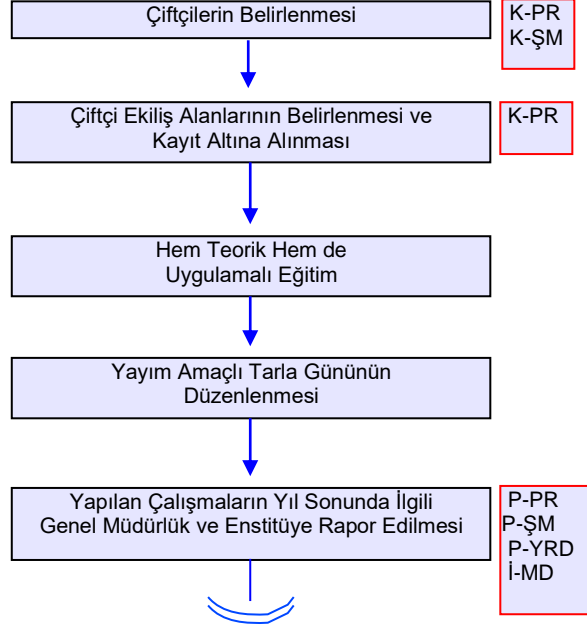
Çiftçilerin Belirlenmesi

K-PR
K-ŞM

Çiftçi Ekiliş Alanlarının Belirlenmesi ve Kayıt Altına Alınması

K-PR

Hem Teorik Hem de Uygulamalı Eğitim

Yayım Amaçlı Tarla Gününün Düzenlenmesi

Yapılan Çalışmaların Yıl Sonunda İlgili Genel Müdürlük ve Enstitüye Rapor Edilmesi

P-PR
P-ŞM
P-YRD
İ-MD